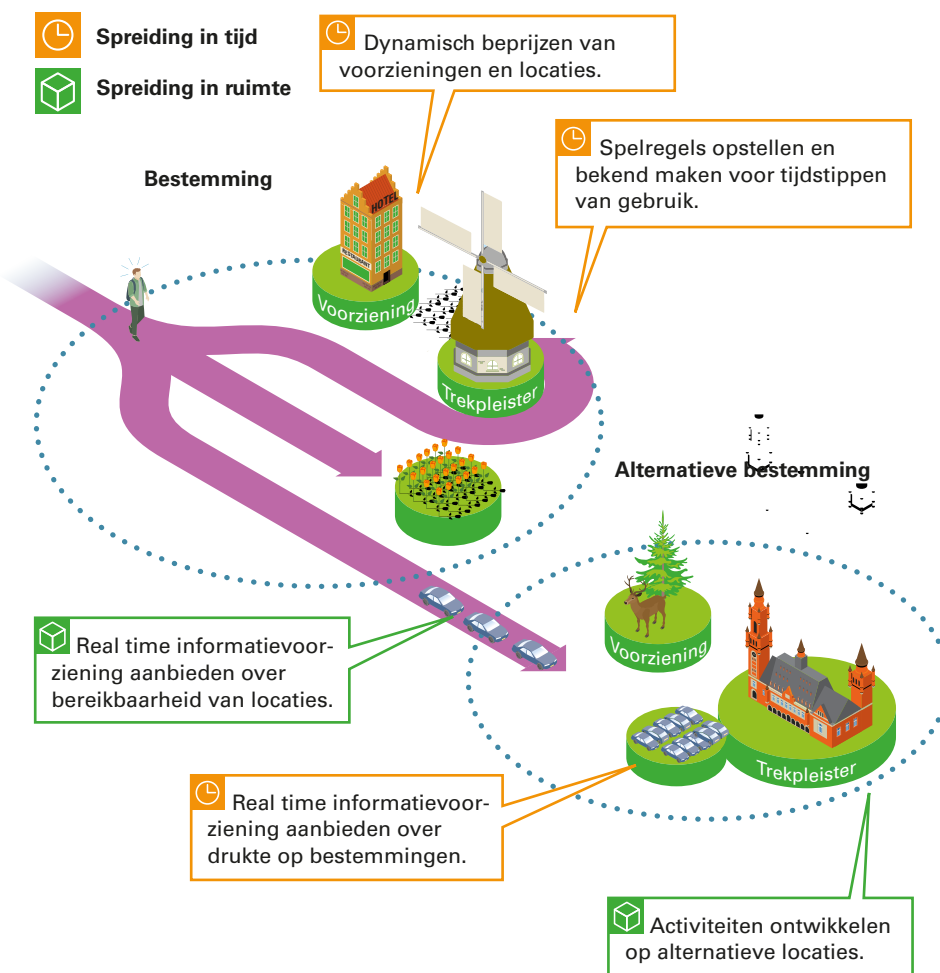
Spreiding in tijd

Spreiding in ruimte

Dynamisch beprijzen van voorzieningen en locaties.

Bestemming

Spelregels opstellen en bekend maken voor tijdstippen van gebruik.

HOTEL

RESTAURANT

Voorziening

Trekpleister

Alternatieve bestemming

Real time informatievoorziening aanbieden over bereikbaarheid van locaties.

Voorziening

Trekpleister

Real time informatievoorziening aanbieden over drukte op bestemmingen.

Activiteiten ontwikkelen op alternatieve locaties.